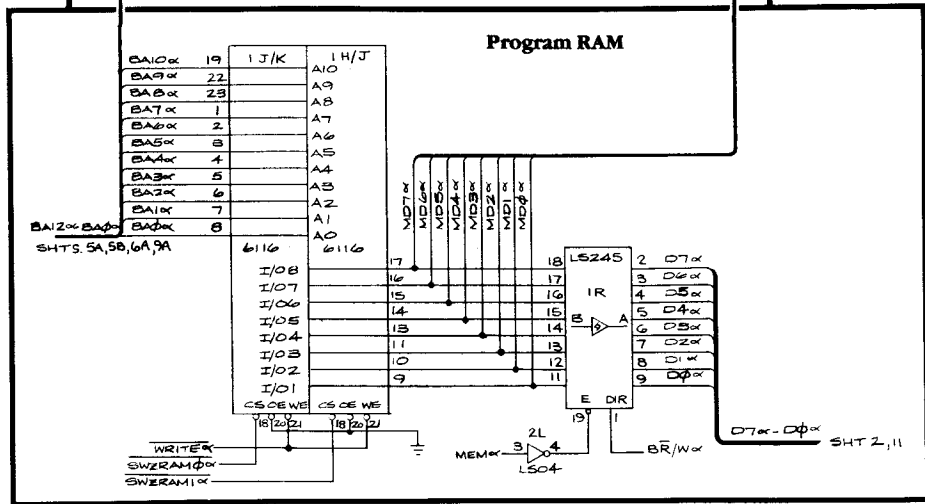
Program RAM

BA10α 19
BA9α 22
BA8α 23
BA7α 1
BA6α 2
BA5α 3
BA4α 4
BA3α 5
BA2α 6
BA1α 7
BAφα 8

BA12α-BAφα
SHTS. 5A, 5B, 6A, 9A

1 J/K
1 H/J
A10
A9
A8
A7
A6
A5
A4
A3
A2
A1
A0
6116 6116

I/O8 17
I/O7 16
I/O6 15
I/O5 14
I/O4 13
I/O3 11
I/O2 10
I/O1 9

CS OE WE CS OE WE
18 20 21 18 20 21

WRITEα
SWZRAMφα
SWZRAM1α

MD7α MD6α MD5α MD4α MD3α MD2α MD1α MDφα

18 LS245
17
16
15
14
13
12
11
1R
B A
E DIR
19 1

2 D7α
3 D6α
4 D5α
5 D4α
6 D3α
7 D2α
8 D1α
9 Dφα

D7α - Dφα
SHT 2, 11

2L
MEMα 3 4
LS04

B̄R/Wα